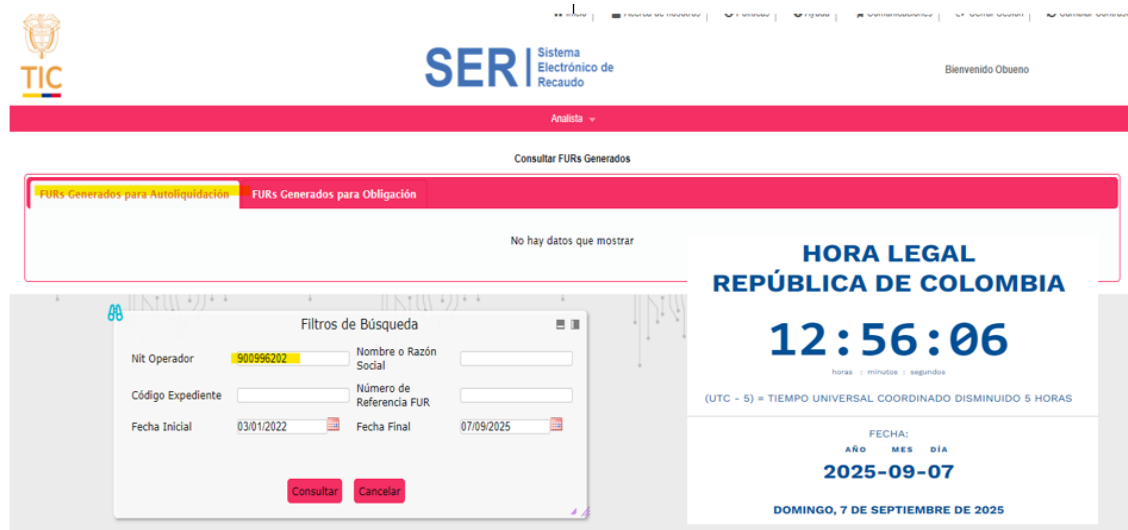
Inicio | Acerca de nosotros | Políticas | Ayuda | Comunicaciones | Cerrar Sesión | Cambiar Contras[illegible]

TIC

SER | Sistema Electrónico de Recaudo

Bienvenido Obueno

Analista

Consultar FURs Generados

FURs Generados para Autoliquidación | FURs Generados para Obligación

No hay datos que mostrar

Filtros de Búsqueda

Nit Operador 900996202
Nombre o Razón Social
Código Expediente
Número de Referencia FUR
Fecha Inicial 03/01/2022
Fecha Final 07/09/2025

Consultar | Cancelar

HORA LEGAL
REPÚBLICA DE COLOMBIA

12:56:06

horas : minutos : segundos

(UTC - 5) = TIEMPO UNIVERSAL COORDINADO DISMINUIDO 5 HORAS

FECHA:
AÑO MES DÍA
2025-09-07

DOMINGO, 7 DE SEPTIEMBRE DE 2025